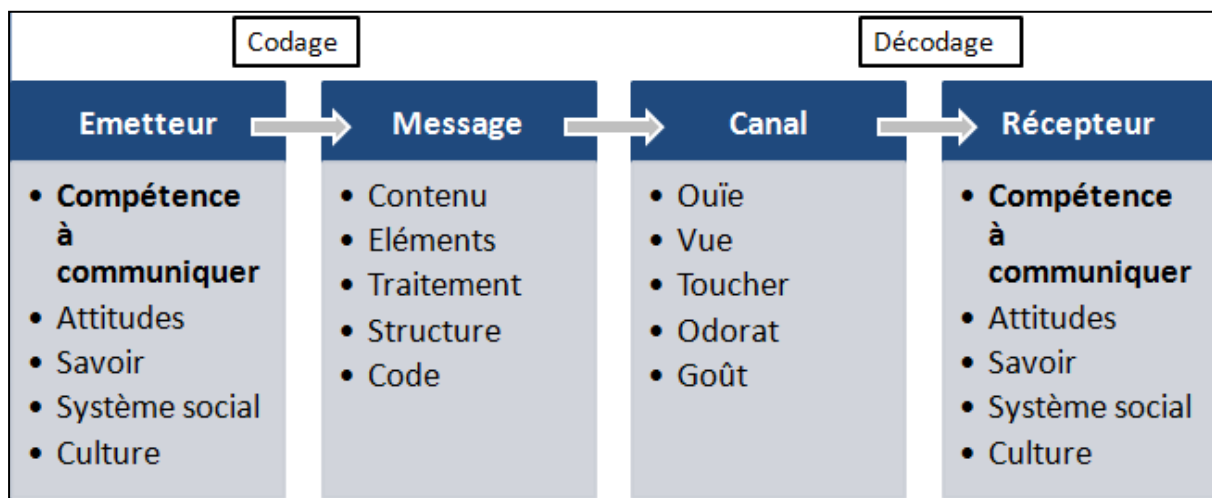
Codage

Décodage

Emetteur
- Compétence à communiquer
- Attitudes
- Savoir
- Système social
- Culture

Message
- Contenu
- Eléments
- Traitement
- Structure
- Code

Canal
- Ouïe
- Vue
- Toucher
- Odorat
- Goût

Récepteur
- Compétence à communiquer
- Attitudes
- Savoir
- Système social
- Culture